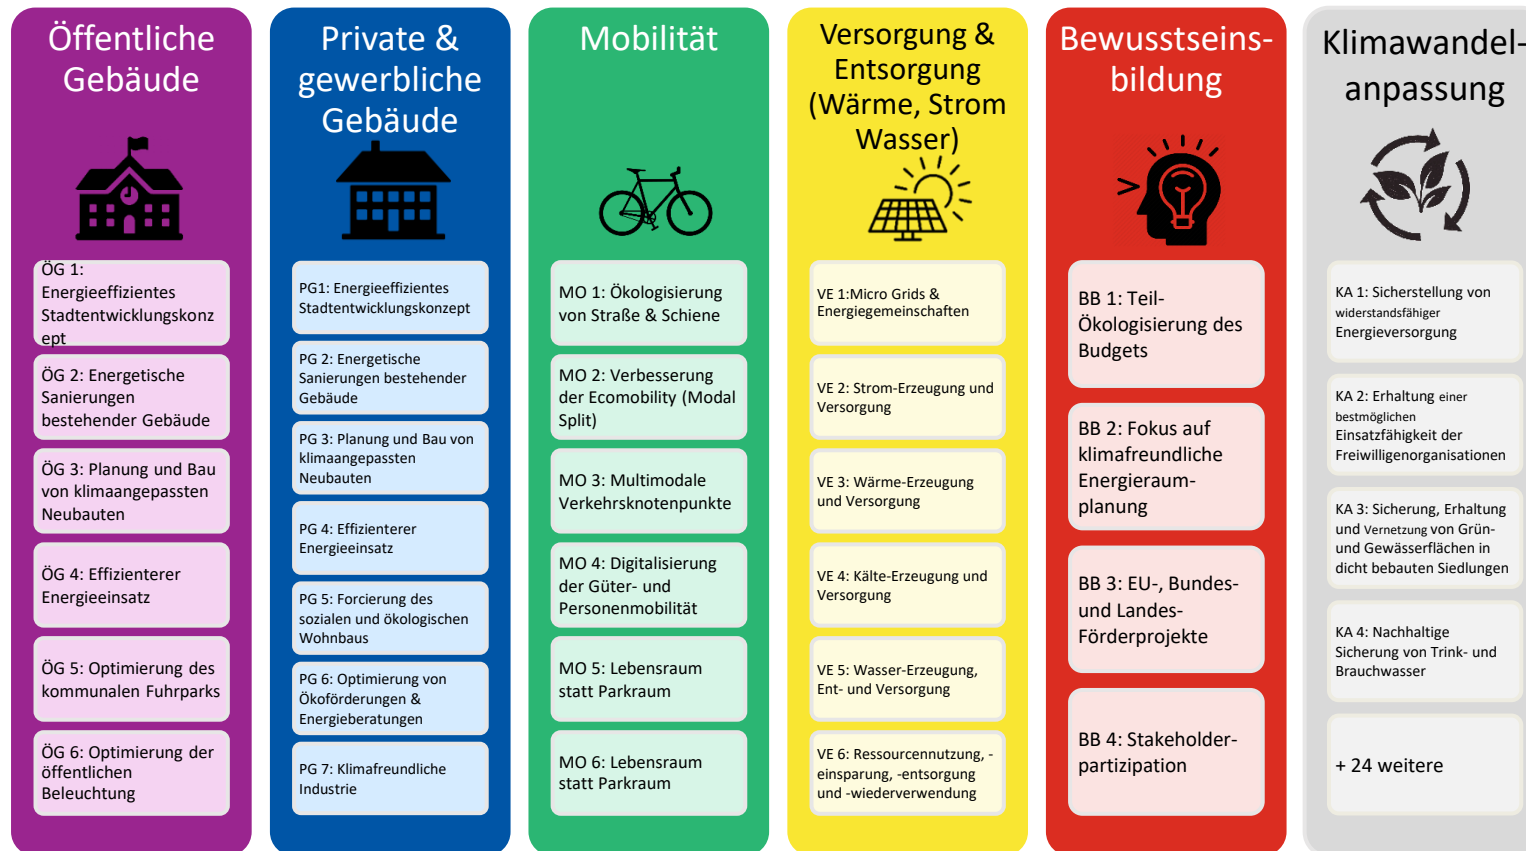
Öffentliche Gebäude

ÖG 1: Energieeffizientes Stadtentwicklungskonzept

ÖG 2: Energetische Sanierungen bestehender Gebäude

ÖG 3: Planung und Bau von klimaangepassten Neubauten

ÖG 4: Effizienterer Energieeinsatz

ÖG 5: Optimierung des kommunalen Fuhrparks

ÖG 6: Optimierung der öffentlichen Beleuchtung

Private & gewerbliche Gebäude

PG1: Energieeffizientes Stadtentwicklungskonzept

PG 2: Energetische Sanierungen bestehender Gebäude

PG 3: Planung und Bau von klimaangepassten Neubauten

PG 4: Effizienterer Energieeinsatz

PG 5: Forcierung des sozialen und ökologischen Wohnbaus

PG 6: Optimierung von Ökoförderungen & Energieberatungen

PG 7: Klimafreundliche Industrie

Mobilität

MO 1: Ökologisierung von Straße & Schiene

MO 2: Verbesserung der Ecomobility (Modal Split)

MO 3: Multimodale Verkehrsknotenpunkte

MO 4: Digitalisierung der Güter- und Personenmobilität

MO 5: Lebensraum statt Parkraum

MO 6: Lebensraum statt Parkraum

Versorgung & Entsorgung (Wärme, Strom Wasser)

VE 1:Micro Grids & Energiegemeinschaften

VE 2: Strom-Erzeugung und Versorgung

VE 3: Wärme-Erzeugung und Versorgung

VE 4: Kälte-Erzeugung und Versorgung

VE 5: Wasser-Erzeugung, Ent- und Versorgung

VE 6: Ressourcennutzung, -einsparung, -entsorgung und -wiederverwendung

Bewusstseinsbildung

BB 1: Teil-Ökologisierung des Budgets

BB 2: Fokus auf klimafreundliche Energieraum-planung

BB 3: EU-, Bundes- und Landes-Förderprojekte

BB 4: Stakeholder-partizipation

Klimawandel-anpassung

KA 1: Sicherstellung von widerstandsfähiger Energieversorgung

KA 2: Erhaltung einer bestmöglichen Einsatzfähigkeit der Freiwilligenorganisationen

KA 3: Sicherung, Erhaltung und Vernetzung von Grün- und Gewässerflächen in dicht bebauten Siedlungen

KA 4: Nachhaltige Sicherung von Trink- und Brauchwasser

+ 24 weitere